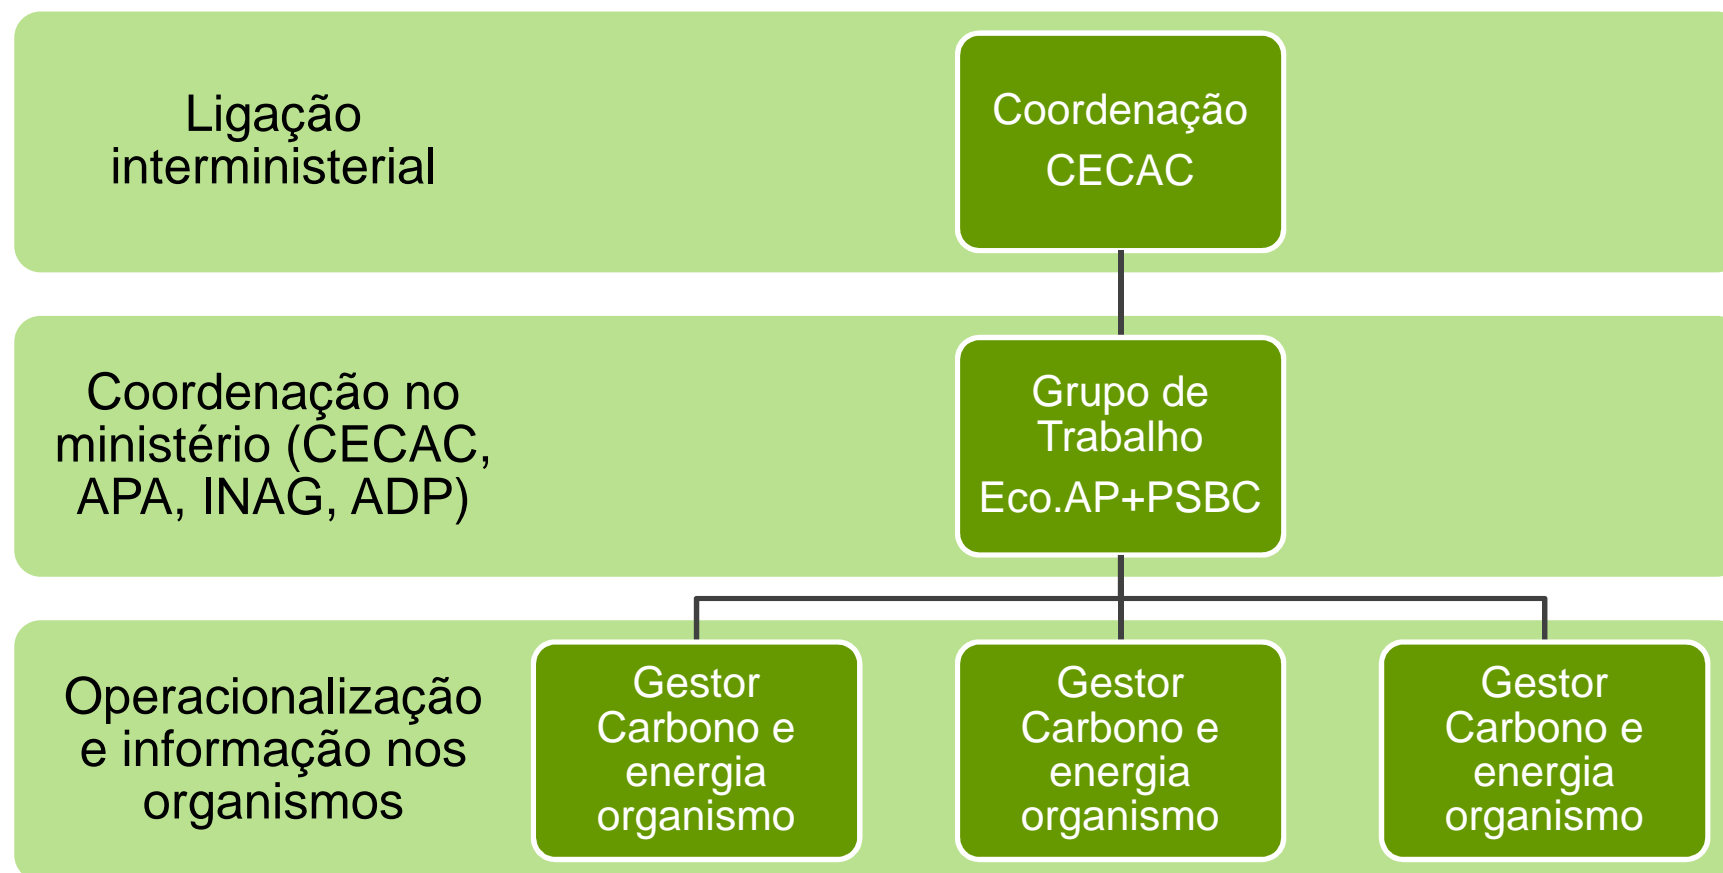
Ligação interministerial

Coordenação
CECAC

Coordenação no ministério (CECAC, APA, INAG, ADP)

Grupo de Trabalho
Eco.AP+PSBC

Operacionalização e informação nos organismos

Gestor Carbono e energia organismo

Gestor Carbono e energia organismo

Gestor Carbono e energia organismo